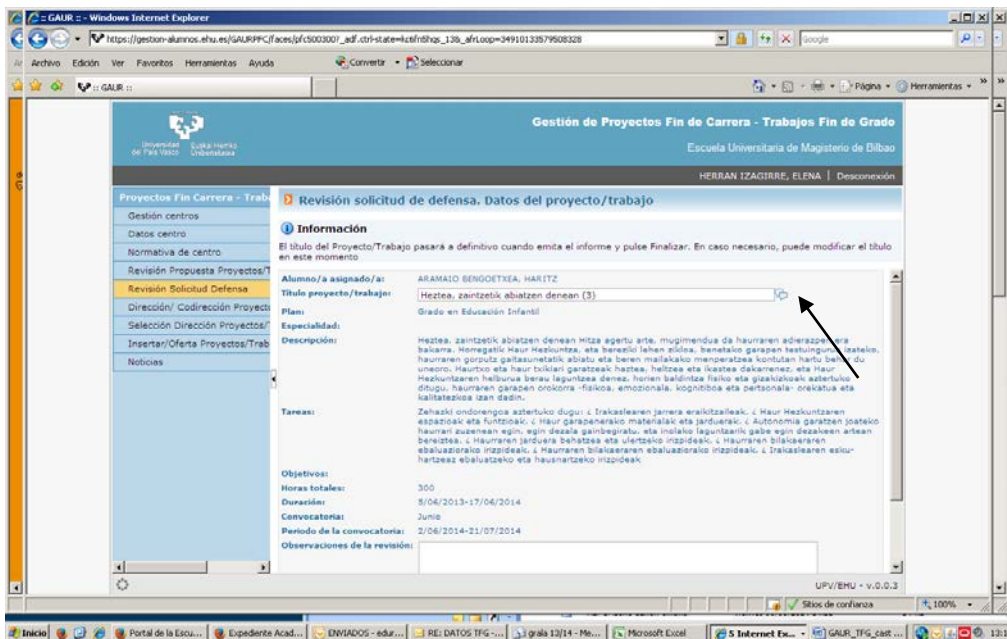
:: GAUR :: - Windows Internet Explorer

https://gestion-alumnos.ehu.es/GAURPFC/faces/pfc5003007_adf.ctrl-state=kzifn8hqs_13&_afrLoop=34910133579508328

Google

Archivo Edición Ver Favoritos Herramientas Ayuda

Convertir Seleccionar

:: GAUR ::

Página Herramientas

Universidad del País Vasco Euskal Herriko Unibertsitatea

Gestión de Proyectos Fin de Carrera - Trabajos Fin de Grado

Escuela Universitaria de Magisterio de Bilbao

HERRAN IZAGIRRE, ELENA | Desconexión

Proyectos Fin Carrera - Trab

Gestión centros

Datos centro

Normativa de centro

Revisión Propuesta Proyectos/T

Revisión Solicitud Defensa

Dirección/ Codirección Proyect

Selección Dirección Proyectos/

Insertar/Oferta Proyectos/Trab

Noticias

Revisión solicitud de defensa. Datos del proyecto/trabajo

Información

El título del Proyecto/Trabajo pasará a definitivo cuando emita el informe y pulse Finalizar. En caso necesario, puede modificar el título en este momento

Alumno/a asignado/a: ARAMAIO BENGOETXEA, HARITZ

Título proyecto/trabajo: Heztea, zaintzetik abiatzen denean (3)

Plan: Grado en Educación Infantil

Especialidad:

Descripción: Heztea, zaintzetik abiatzen denean Hitza agertu arte, mugimendua da haurraren adierazpen era bakarra. Horregatik Haur Hezkuntza, eta bereziki lehen zikloa, benetako garapen testuingurua izateko, haurraren gorputz gaitasunetatik abiatu eta beren mailakako menperatzea kontutan hartu behar du uneoro. Haurtxo eta haur txikiari garatzeak heztea, heltzea eta ikastea dakarenez, eta Haur Hezkuntzaren helburua berau laguntzea denez, horien baldintza fisiko eta gizakizkoak aztertuko ditugu, haurraren garapen orokorra -fisikoa, emozionala, kognitiboa eta pertsonala- orekatua eta kalitatezkoa izan dadin.

Tareas: Zehazki ondorengoa aztertuko dugu: ¿ Irakaslearen jarrera eraikitzaileak. ¿ Haur Hezkuntzaren espazioak eta funtzioak. ¿ Haur garapenerako materialak eta jarduerak. ¿ Autonomia garatzen joateko haurrari zuzenean egin, egin dezala gainbegiratu, eta inolako laguntzarik gabe egin dezakeen artean bereiztea. ¿ Haurraren jarduera behatzea eta ulertzeko irizpideak. ¿ Haurraren bilakaeraren ebaluaziorako irizpideak. ¿ Haurraren bilakaeraren ebaluaziorako irizpideak. ¿ Irakaslearen esku-hartzeaz ebaluatzeko eta hausnartzeko irizpideak

Objetivos:

Horas totales: 300

Duración: 5/06/2013-17/06/2014

Convocatoria: Junio

Periodo de la convocatoria: 2/06/2014-21/07/2014

Observaciones de la revisión:

UPV/EHU - v.0.0.3

Sitios de confianza 100%

Inicio Portal de la Escu... Expediente Acad... ENVIADOS - edur... RE: DATOS TFG -... grala 13/14 - Me... Microsoft Excel 5 Internet Ex... GAUR_TFG_cast...